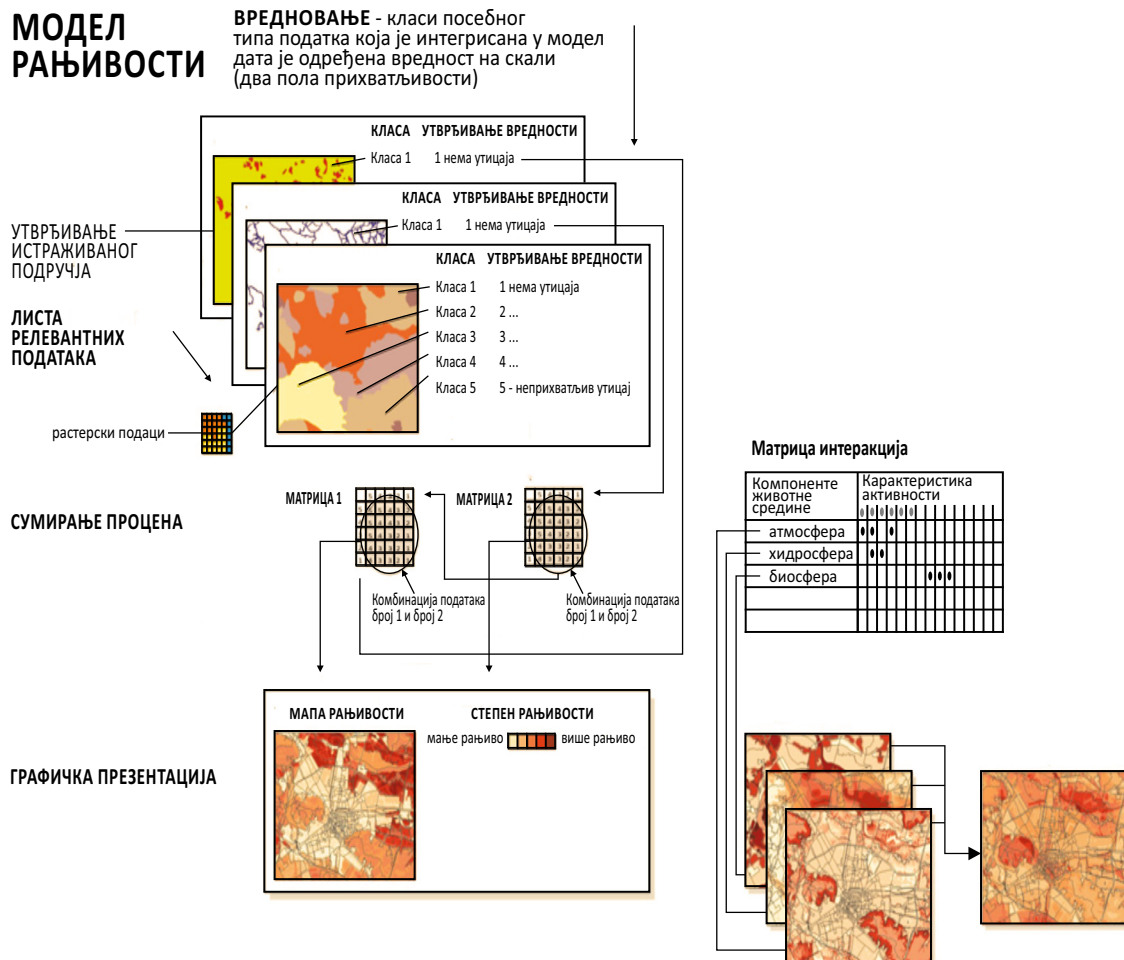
МОДЕЛ РАЊИВОСТИ

**ВРЕДНОВАЊЕ** - класи посебног типа податка која је интегрисана у модел дата је одређена вредност на скали (два пола прихватљивости)

КЛАСА УТВРЂИВАЊЕ ВРЕДНОСТИ
Класа 1 1 нема утицаја

КЛАСА УТВРЂИВАЊЕ ВРЕДНОСТИ
Класа 1 1 нема утицаја

КЛАСА УТВРЂИВАЊЕ ВРЕДНОСТИ
Класа 1 1 нема утицаја
Класа 2 2 ...
Класа 3 3 ...
Класа 4 4 ...
Класа 5 5 - неприхватљив утицај

УТВРЂИВАЊЕ ИСТРАЖИВАНОГ ПОДРУЧЈА

ЛИСТА РЕЛЕВАНТНИХ ПОДАТАКА

растерски подаци

СУМИРАЊЕ ПРОЦЕНА

МАТРИЦА 1
МАТРИЦА 2

Комбинација података број 1 и број 2

Комбинација података број 1 и број 2

ГРАФИЧКА ПРЕЗЕНТАЦИЈА

МАПА РАЊИВОСТИ
СТЕПЕН РАЊИВОСТИ
мање рањиво више рањиво

Матрица интеракција

Компоненте животне средине
Карактеристика активности
атмосфера
хидросфера
биосфера